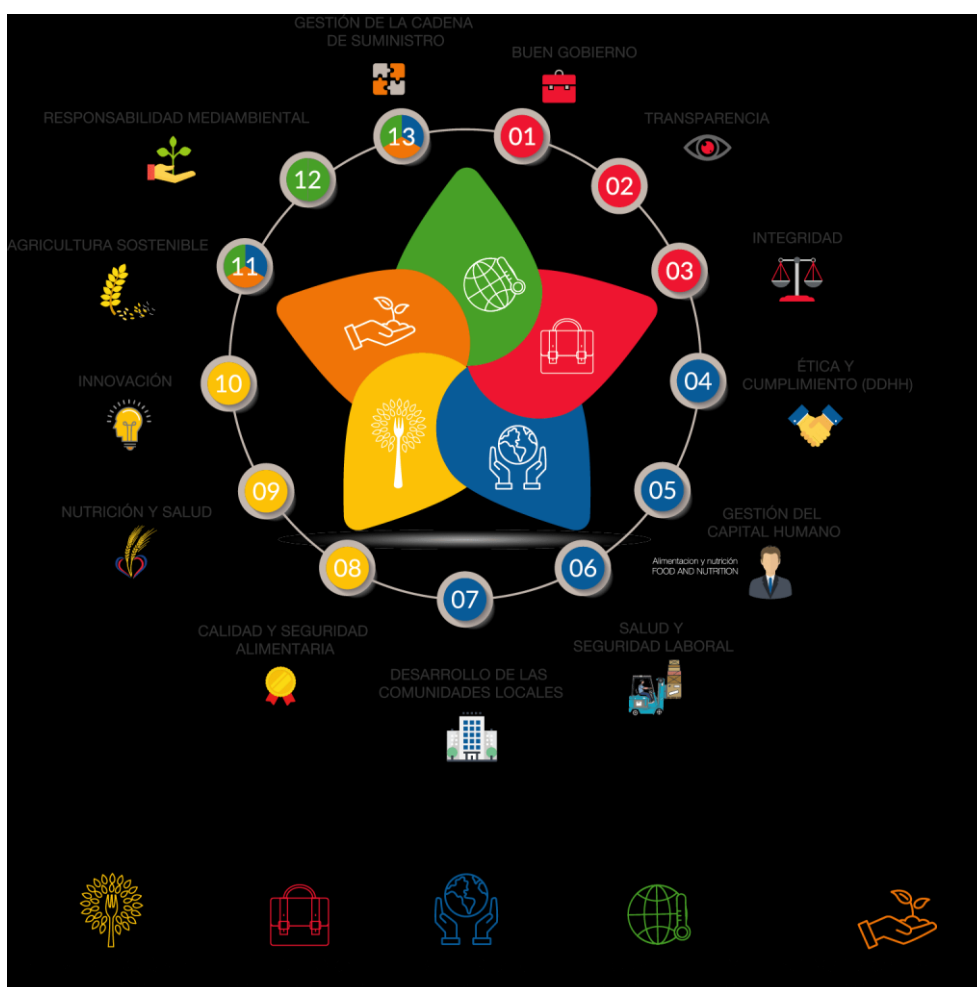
GESTIÓN DE LA CADENA DE SUMINISTRO

BUEN GOBIERNO

RESPONSABILIDAD MEDIAMBIENTAL

TRANSPARENCIA

13

01

12

02

AGRICULTURA SOSTENIBLE

INTEGRIDAD

11

03

INNOVACIÓN

ÉTICA Y CUMPLIMIENTO (DDHH)

10

04

NUTRICIÓN Y SALUD

09

05

GESTIÓN DEL CAPITAL HUMANO

Alimentacion y nutrición FOOD AND NUTRITION

08

06

07

CALIDAD Y SEGURIDAD ALIMENTARIA

SALUD Y SEGURIDAD LABORAL

DESARROLLO DE LAS COMUNIDADES LOCALES